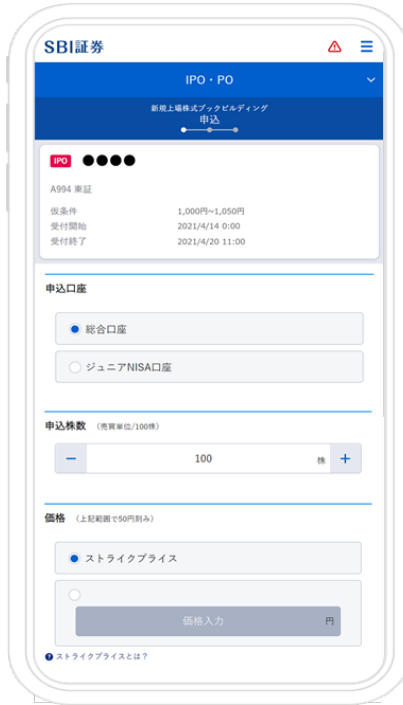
SBI証券

IPO・PO

新規上場株式ブックビルディング
申込

IPO ●●●●

A994 東証

仮条件 1,000円~1,050円
受付開始 2021/4/14 0:00
受付終了 2021/4/20 11:00

申込口座

総合口座

ジュニアNISA口座

申込株数 (売買単位/100株)

− 100 株 +

価格 (上記範囲で50円刻み)

ストライクプライス

価格入力 円

ストライクプライスとは？